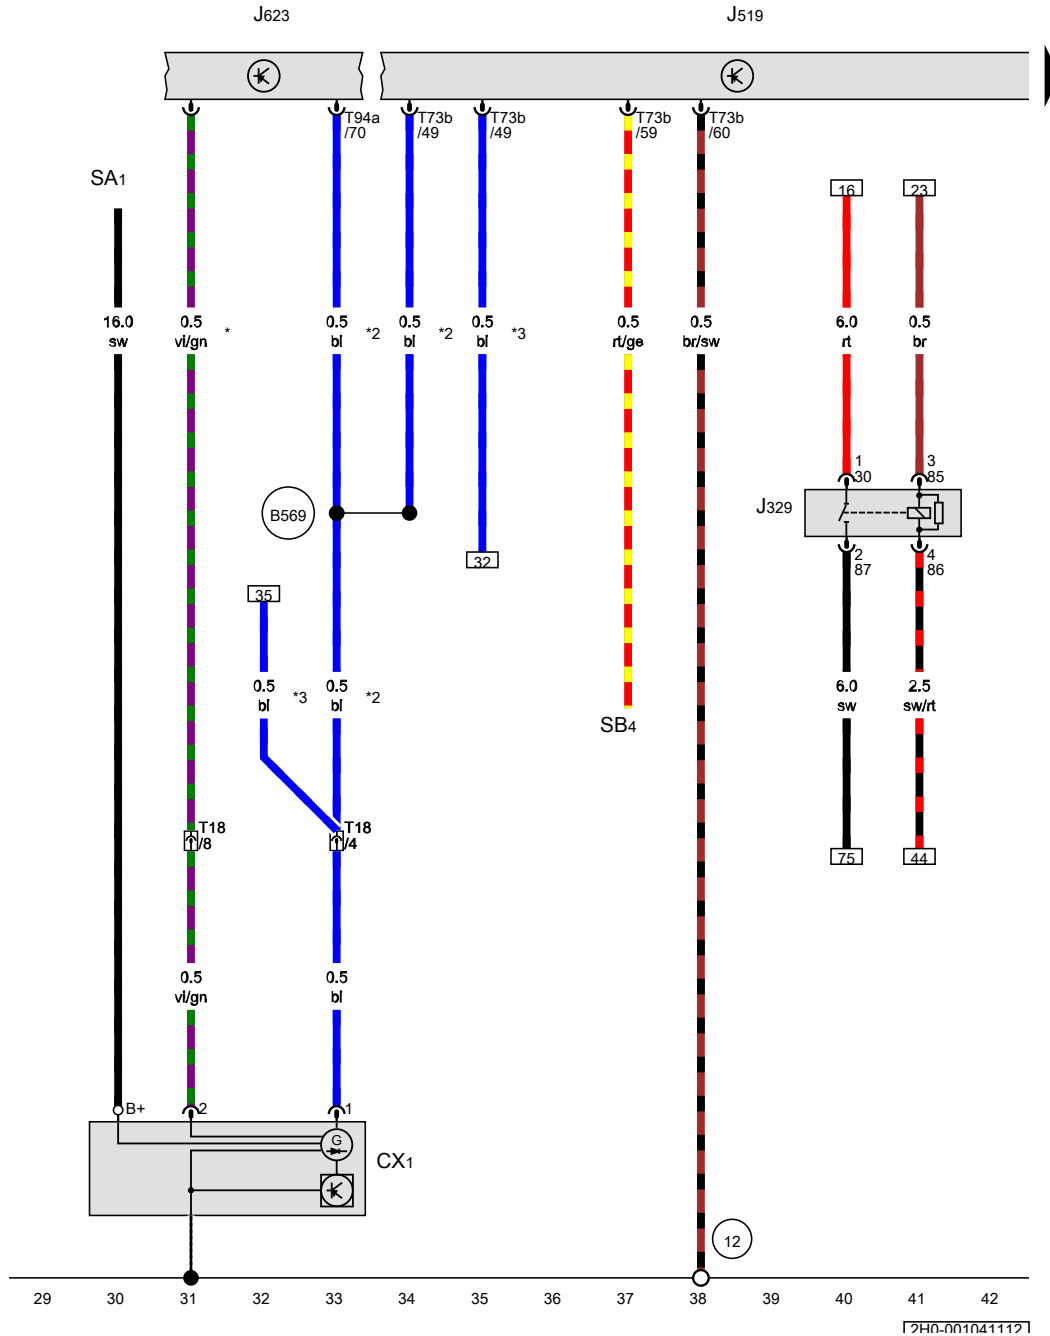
J623

J519

T94a /70

T73b /49

T73b /49

T73b /59

T73b /60

SA1

16

23

16.0 sw

0.5 vi/gn

*

0.5 bl

*2

0.5 bl

*2

0.5 bl

*3

0.5 rt/ge

0.5 br/sw

6.0 rt

0.5 br

1 30

3 85

J329

B569

2 87

4 86

32

35

0.5 bl

*3

0.5 bl

*2

SB4

6.0 sw

2.5 sw/rt

T18 /8

T18 /4

75

44

0.5 vi/gn

0.5 bl

B+

2

1

G

CX1

12

29 30 31 32 33 34 35 36 37 38 39 40 41 42

2H0-001041112